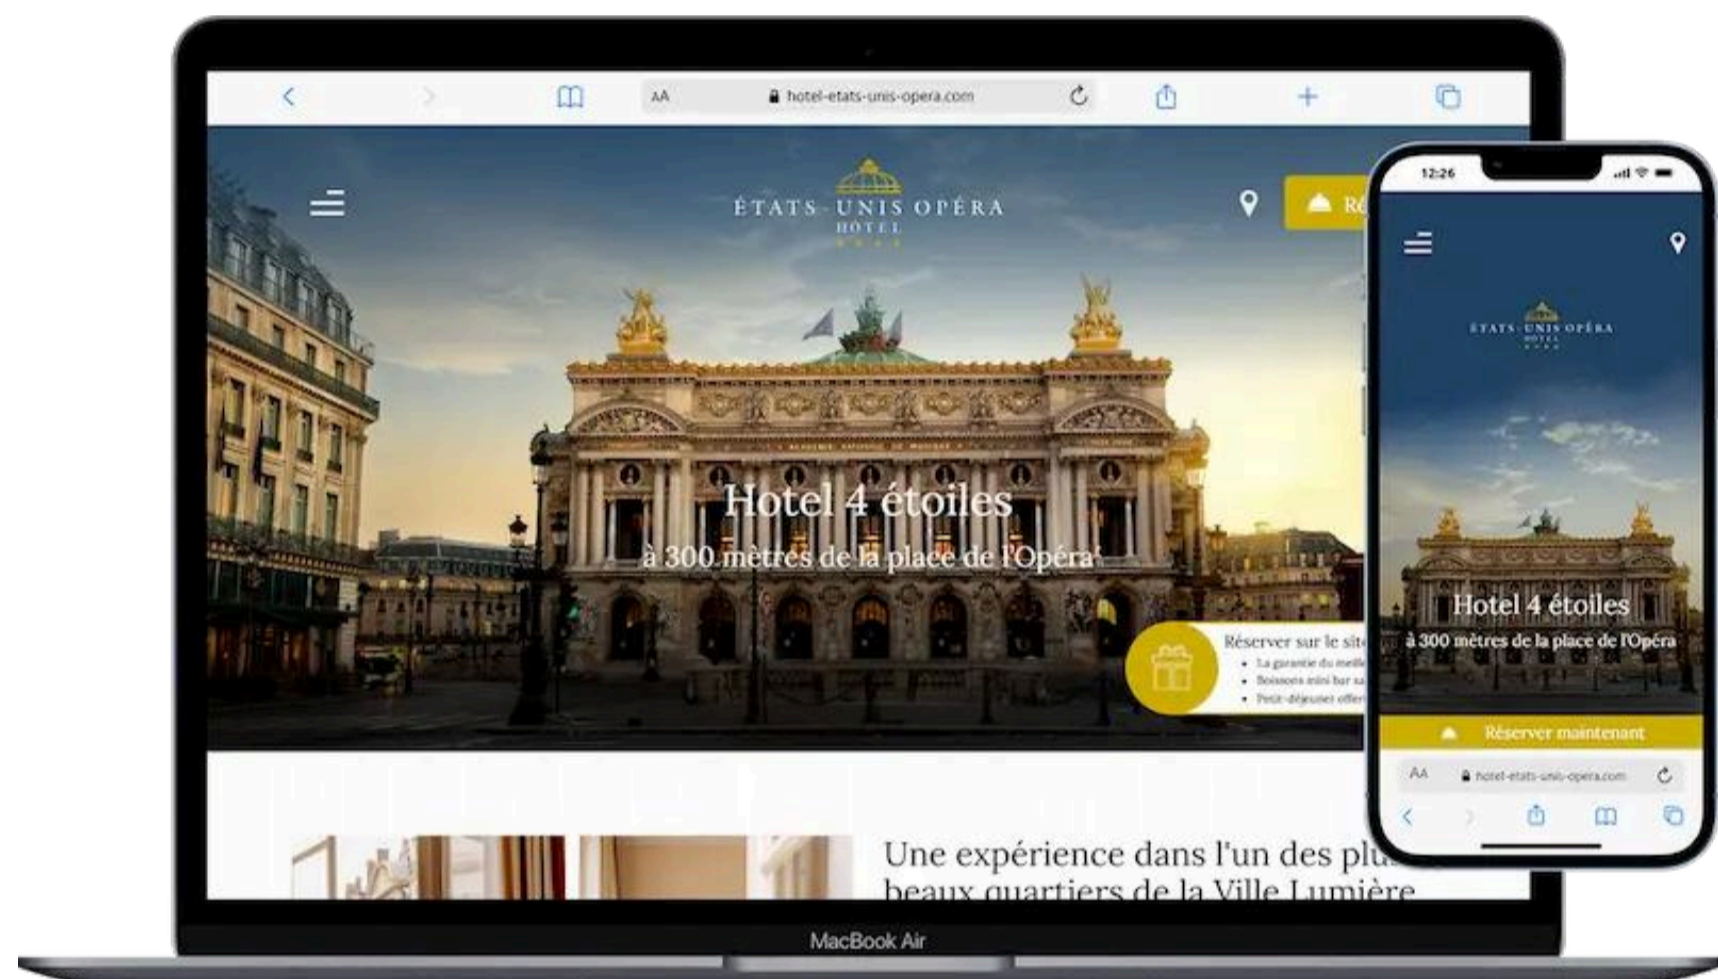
AA hotel-etats-unis-opera.com

ÉTATS-UNIS OPÉRA
HÔTEL

Ré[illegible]

Hotel 4 étoiles
à 300 mètres de la place de l'Opéra

Réserver sur le sit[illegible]
• La garantie du meill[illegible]
• Boissons mini bar s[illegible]
• Petit-déjeuner offe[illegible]

Une expérience dans l'un des plu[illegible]
beaux quartiers de la Ville Lumière

MacBook Air

12:26

ÉTATS-UNIS OPÉRA
HÔTEL

Hotel 4 étoiles
à 300 mètres de la place de l'Opéra

Réserver maintenant

AA hotel-etats-unis-opera.com